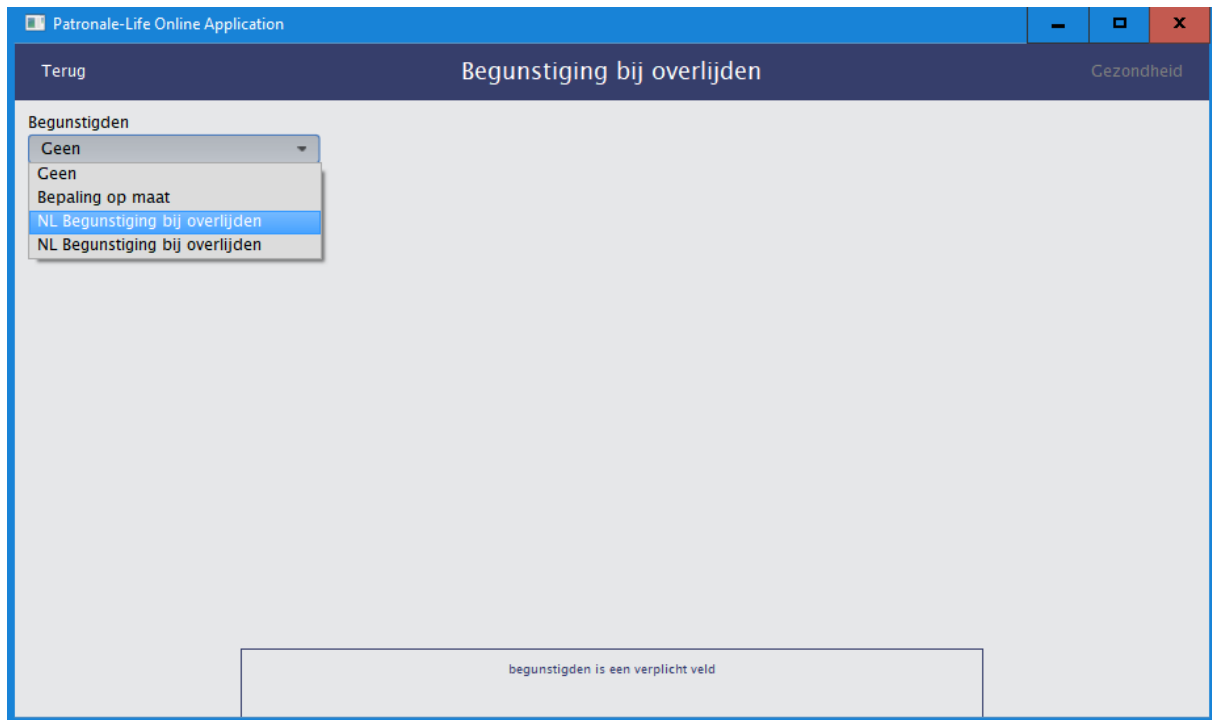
Patronale-Life Online Application

Terug

Begunstiging bij overlijden

Gezondheid

Begunstigden

Geen

Geen

Bepaling op maat

NL Begunstiging bij overlijden

NL Begunstiging bij overlijden

begunstigden is een verplicht veld